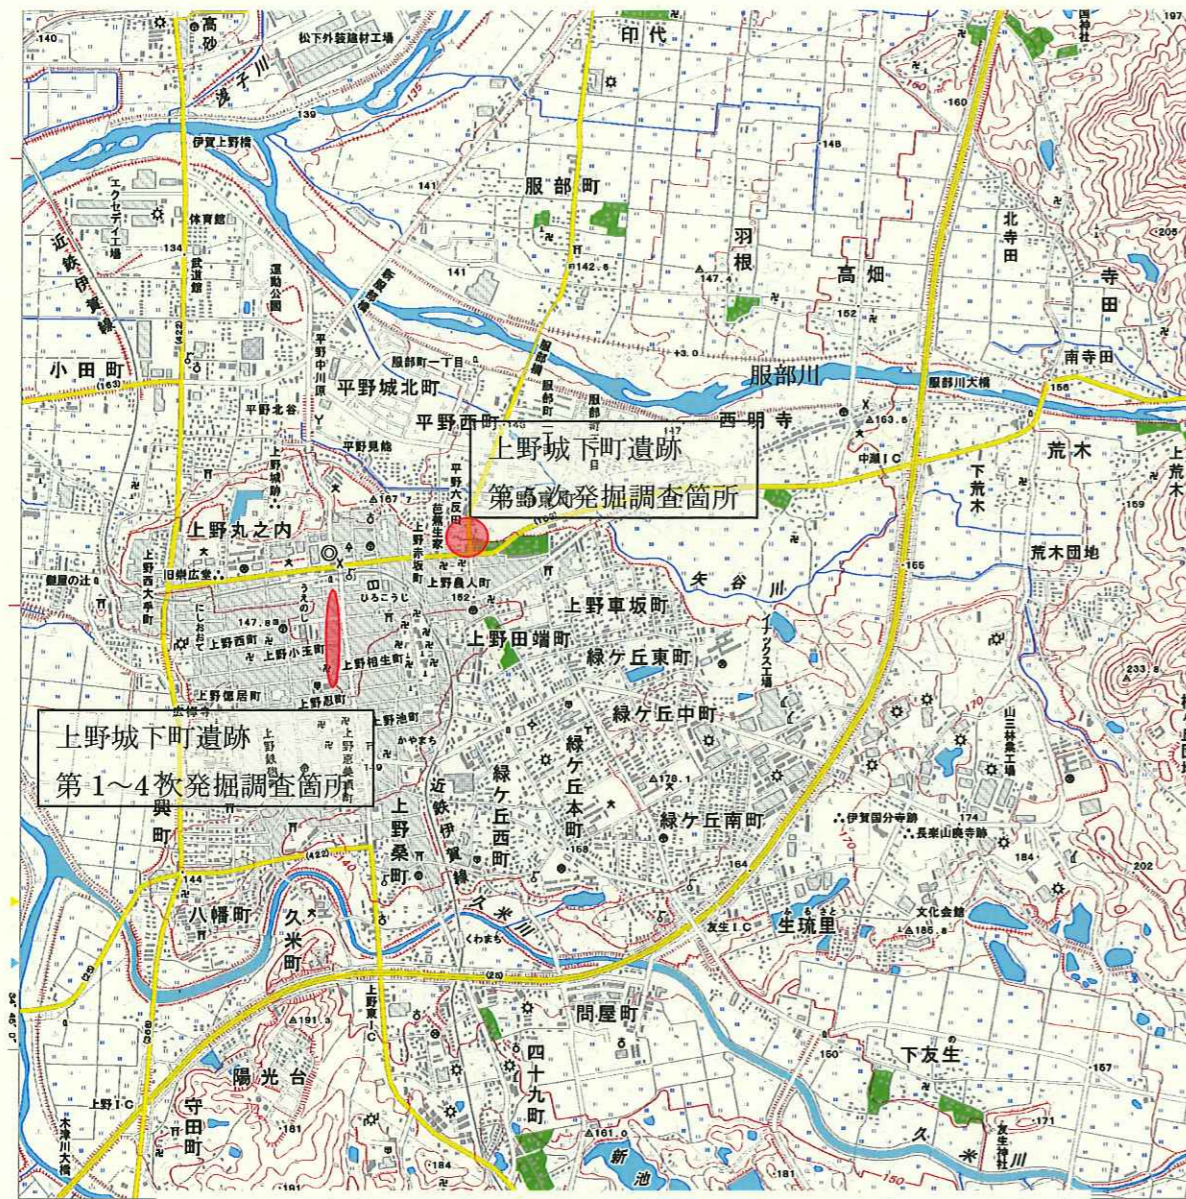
上野城下町遺跡
第5次発掘調査箇所

上野城下町遺跡
第1～4次発掘調査箇所

高砂
松下外装建材工場
印代
湊子川
伊賀上野橋
服部町
羽根
高畑
北寺田
寺田
近鉄伊賀線
エクセディ工場
体育館
武道館
運動公園
小田町
平野城北町
平野西町
西明寺
服部川
服部川大橋
南寺田
荒木
下荒木
荒木団地
中瀬IC
上野丸之内
上野赤坂町
上野農人町
上野車坂町
上野田端町
緑ケ丘東町
緑ケ丘中町
緑ケ丘本町
緑ケ丘西町
緑ケ丘南町
上野西町
上野小玉町
上野相生町
上野忍町
上野池町
上野西大手町
上野桑町
八幡町
久米町
陽光台
守田町
上野IC
木津川大橋
上野東IC
問屋町
四十九町
生琉里
友生IC
下友生
文化会館
伊賀国分寺跡
長楽山廃寺跡
矢谷川
久米川
新池
山三林業工場
友生神社